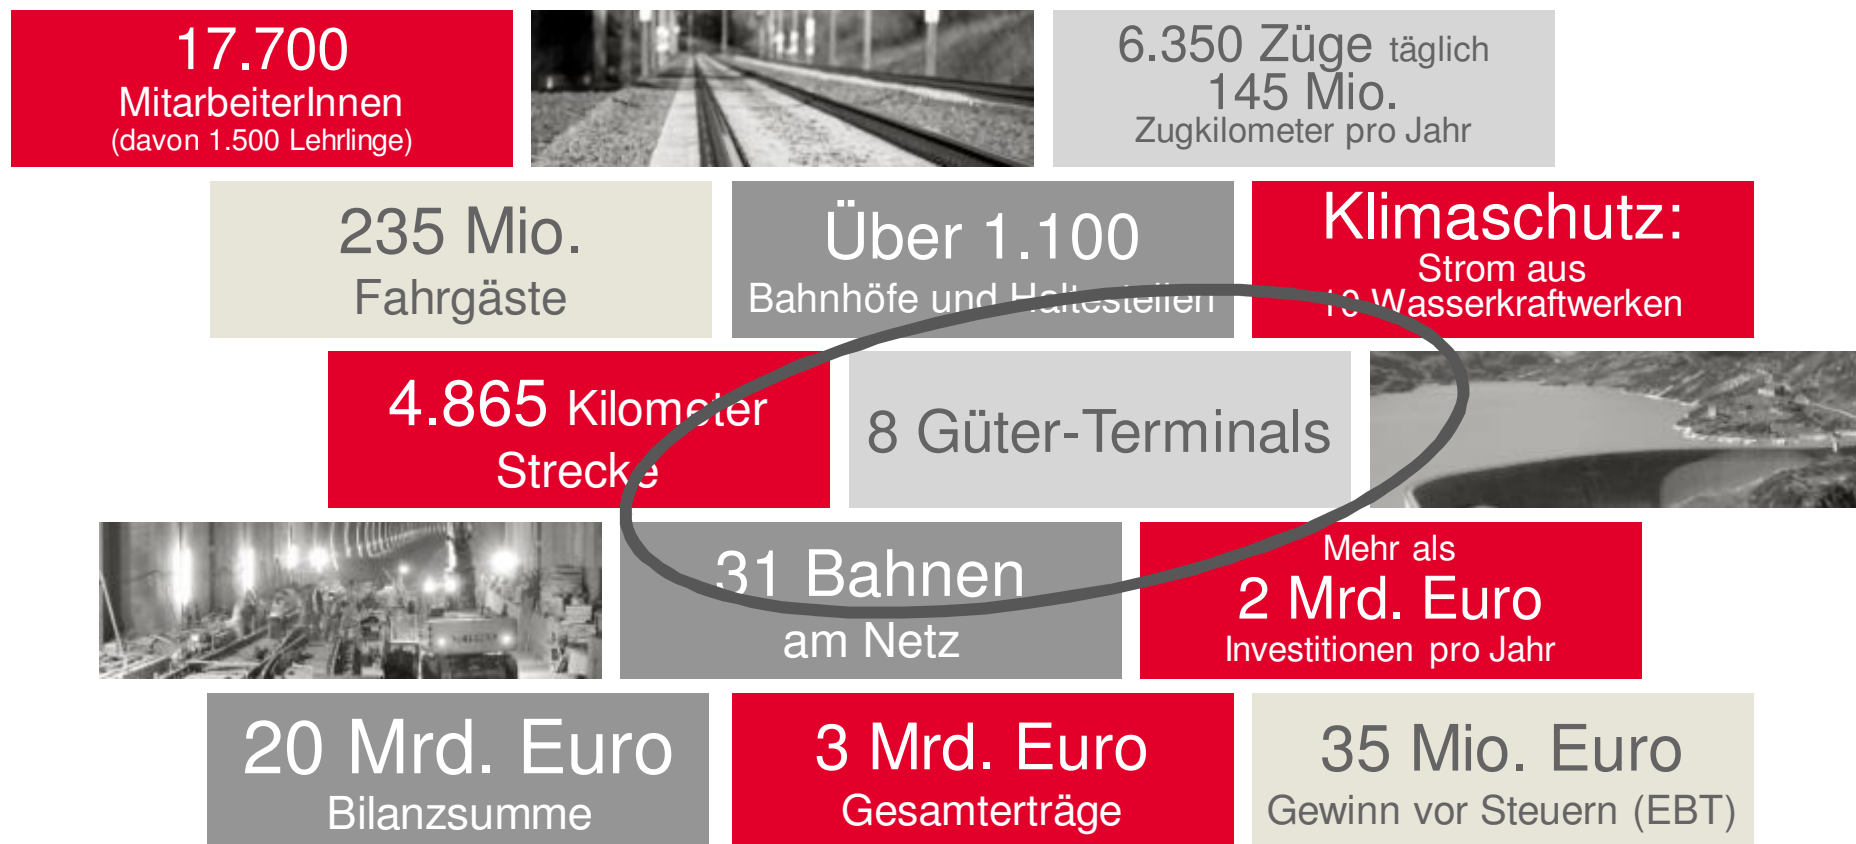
17.700
MitarbeiterInnen
(davon 1.500 Lehrlinge)

6.350 Züge täglich
145 Mio.
Zugkilometer pro Jahr

235 Mio.
Fahrgäste

Über 1.100
Bahnhöfe und Haltestellen

Klimaschutz:
Strom aus
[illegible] Wasserkraftwerken

4.865 Kilometer
Strecke

8 Güter-Terminals

31 Bahnen
am Netz

Mehr als
2 Mrd. Euro
Investitionen pro Jahr

20 Mrd. Euro
Bilanzsumme

3 Mrd. Euro
Gesamterträge

35 Mio. Euro
Gewinn vor Steuern (EBT)